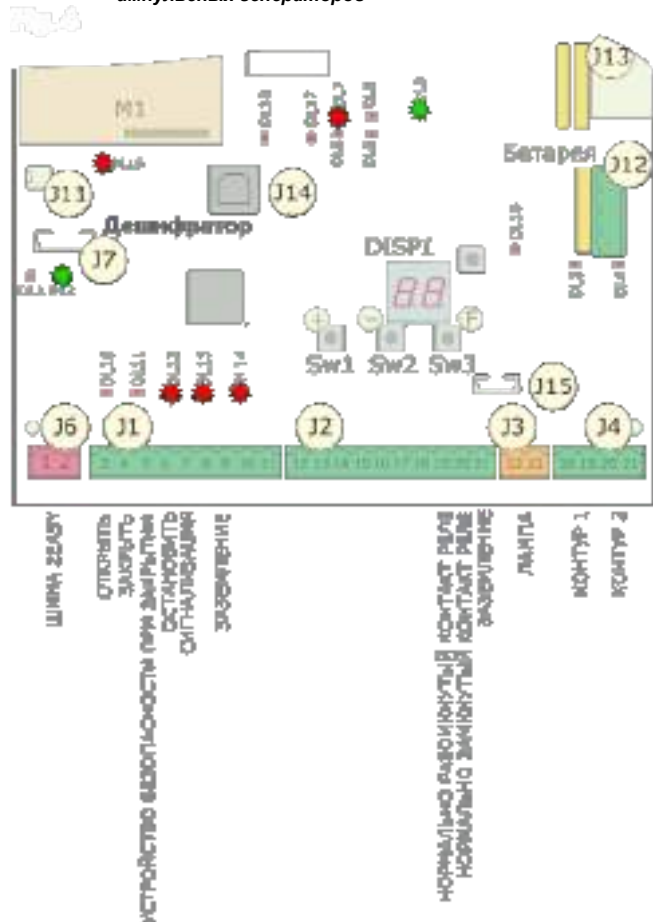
Рис.6

аккумуляторов

M1

J13

Батарея

J12

J11

J14

Дешифратор

J7

DISP1

Sw1 Sw2 Sw3

J15

J6

J1

J2

J3

J4

ШИНА 2EASY

ОТКРЫТЬ

ЗАКРЫТЬ

УСТРОЙСТВО БЕЗОПАСНОСТИ ПРИ ЗАКРЫТИИ

ОСТАНОВИТЬ

СИГНАЛИЗАЦИЯ

ЗАЗЕМЛЕНИЕ

НОРМАЛЬНО РАЗОМКНУТЫЙ КОНТАКТ РЕЛЕ

НОРМАЛЬНО ЗАМКНУТЫЙ КОНТАКТ РЕЛЕ

ЗАЗЕМЛЕНИЕ

ЛАМПА

КОНТУР 1

КОНТУР 2